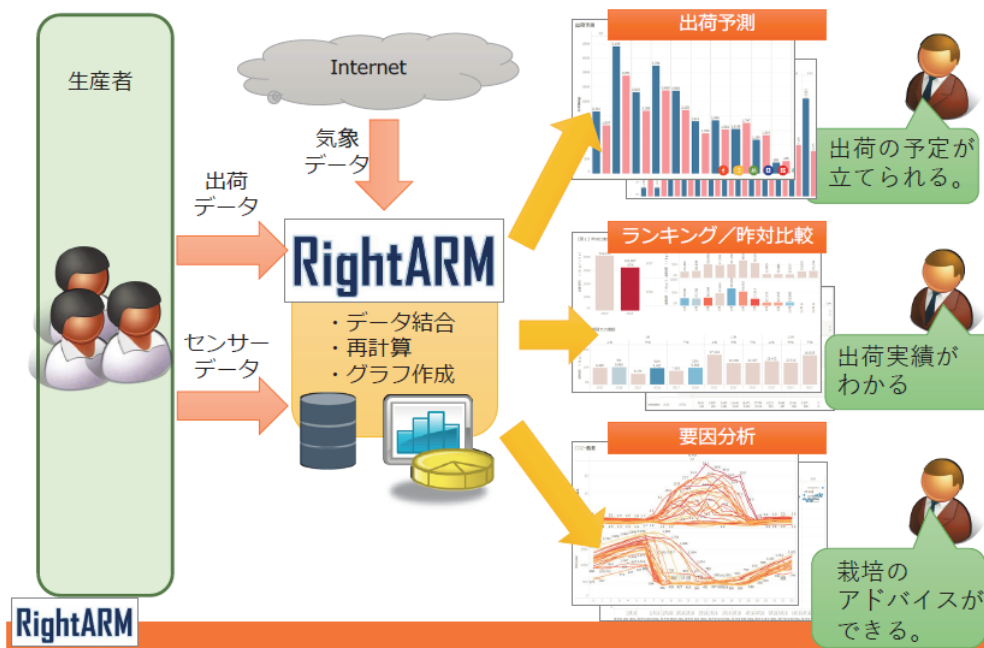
生産者

Internet

気象
データ

出荷
データ

センサー
データ

RightARM

・データ結合
・再計算
・グラフ作成

出荷予測

ランキング／昨対比較

要因分析

出荷の予定が
立てられる。

出荷実績が
わかる

栽培の
アドバイスが
できる。

RightARM